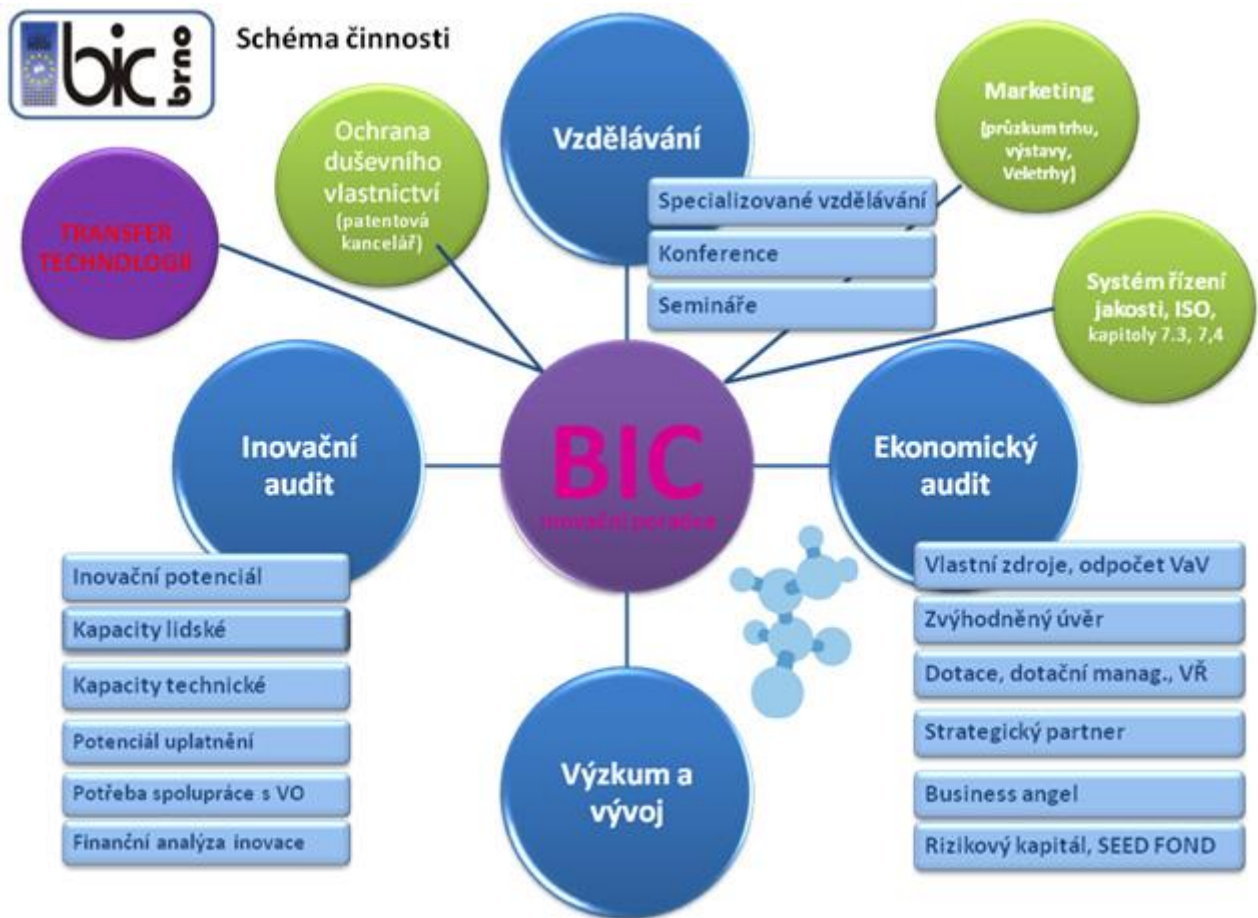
bic brno

Schéma činnosti

Vzdělávání

Marketing (průzkum trhu, výstavy, Veletrhy)

Ochrana duševního vlastnictví (patentová kancelář)

TRANSFER TECHNOLOGIÍ

Specializované vzdělávání

Konference

Semináře

Systém řízení jakosti, ISO, kapitoly 7.3, 7,4

Inovační audit

BIC

inovační poradna

Ekonomický audit

Inovační potenciál

Kapacity lidské

Kapacity technické

Potenciál uplatnění

Potřeba spolupráce s VO

Finanční analýza inovace

Výzkum a vývoj

Vlastní zdroje, odpočet VaV

Zvýhodněný úvěr

Dotace, dotační manag., VŘ

Strategický partner

Business angel

Rizikový kapitál, SEED FOND